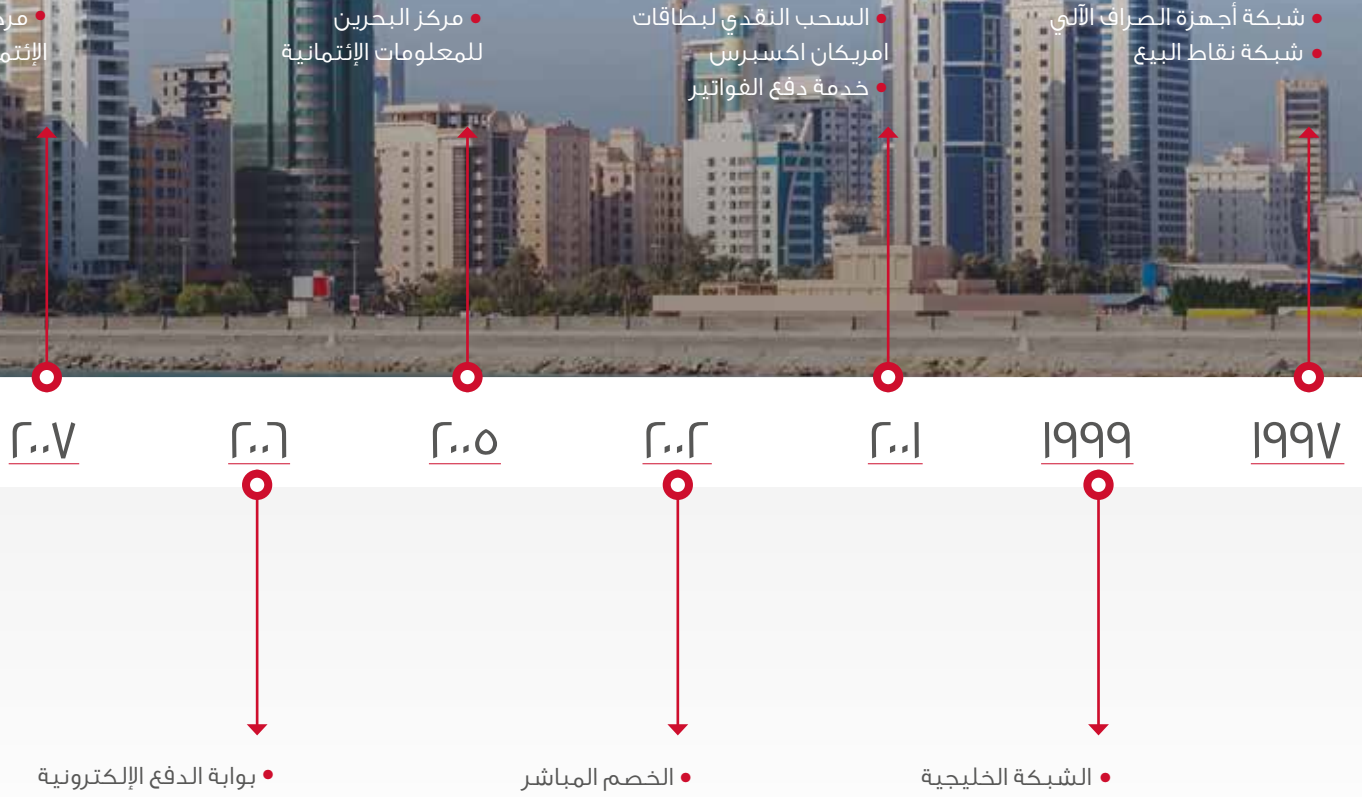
شبكة أجهزة الصراف الآلي
شبكة نقاط البيع

السحب النقدي لبطاقات امريكان اكسبرس
خدمة دفع الفواتير

مركز البحرين للمعلومات الإئتمانية

مر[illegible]
الإئتم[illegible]

١٩٩٧

١٩٩٩

٢٠٠١

٢٠٠٢

٢٠٠٥

٢٠٠٦

٢٠٠٧

الشبكة الخليجية

الخصم المباشر

بوابة الدفع الإلكترونية